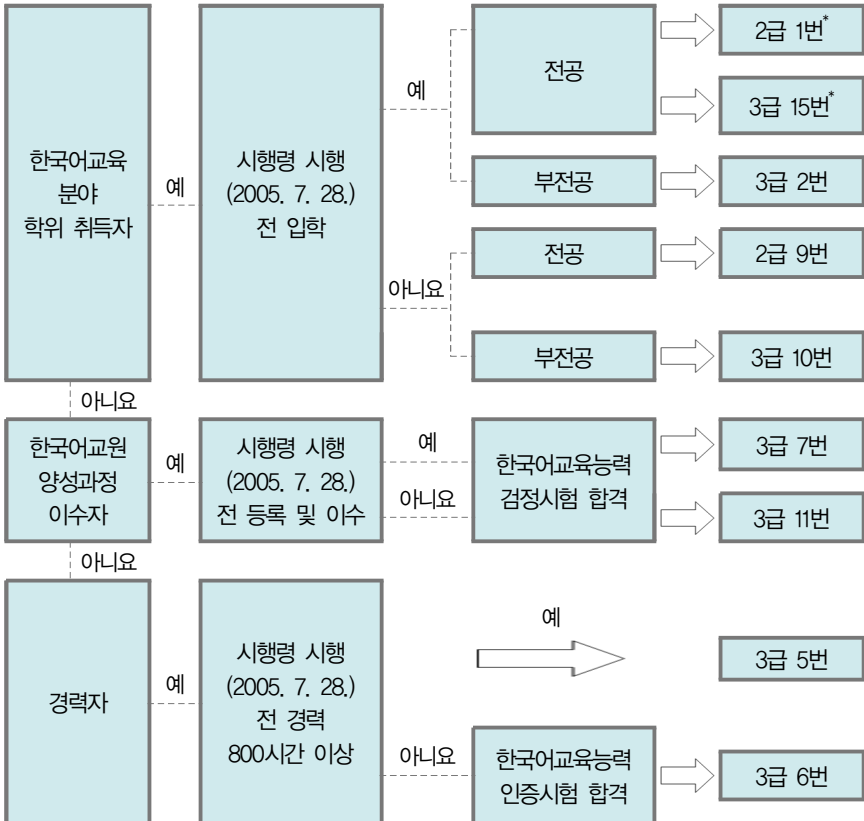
한국어교육 분야 학위 취득자

예

시행령 시행 (2005. 7. 28.) 전 입학

예

전공

2급 1번$^{*}$

3급 15번$^{*}$

부전공

3급 2번

아니요

전공

2급 9번

부전공

3급 10번

아니요

한국어교원 양성과정 이수자

예

시행령 시행 (2005. 7. 28.) 전 등록 및 이수

예

아니요

한국어교육능력 검정시험 합격

3급 7번

3급 11번

아니요

경력자

예

시행령 시행 (2005. 7. 28.) 전 경력 800시간 이상

예

3급 5번

아니요

한국어교육능력 인증시험 합격

3급 6번